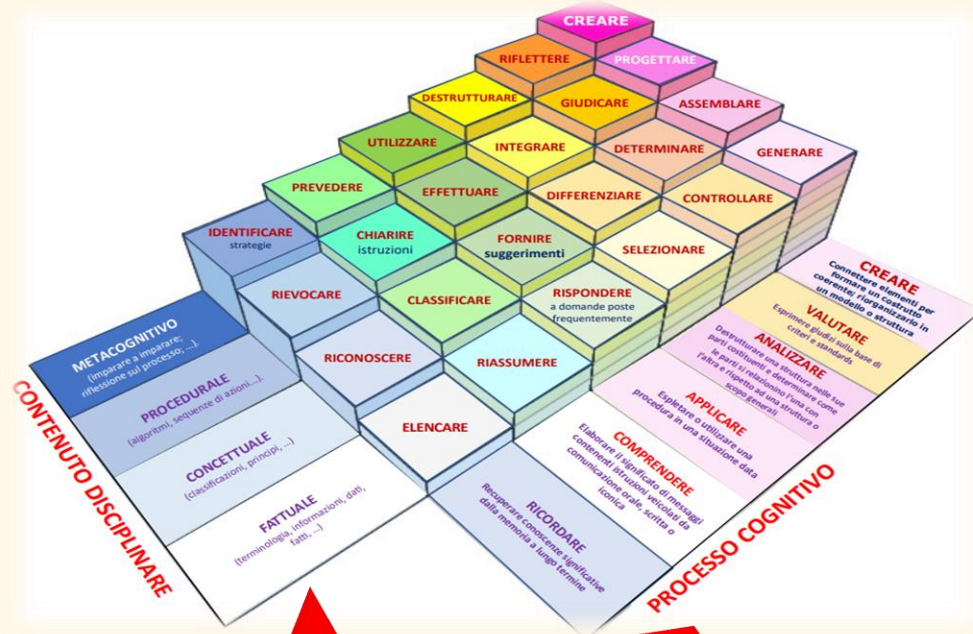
CREARE

RIFLETTERE

PROGETTARE

DESTRUTTURARE

GIUDICARE

ASSEMBLARE

UTILIZZARE

INTEGRARE

DETERMINARE

GENERARE

PREVEDERE

EFFETTUARE

DIFFERENZIARE

CONTROLLARE

IDENTIFICARE strategie

CHIARIRE istruzioni

FORNIRE suggerimenti

SELEZIONARE

RIEVOCARE

CLASSIFICARE

RISPONDERE a domande poste frequentemente

RICONOSCERE

RIASSUMERE

ELENCARE

METACOGNITIVO (imparare a imparare; riflessione sul processo; ...)

PROCEDURALE (algoritmi, sequenze di azioni,...)

CONCETTUALE (classificazioni, principi, ...)

FATTUALE (terminologia, informazioni, dati, fatti, ...)

CONTENUTO DISCIPLINARE

CREARE Connettere elementi per formare un costrutto coerente; riorganizzarlo in un modello o struttura

VALUTARE Esprimere giudizi sulla base di criteri e standards

ANALIZZARE Destrutturare una struttura nelle sue parti costituenti e determinare come le parti si relazionino l'una con l'altra e rispetto ad una struttura o scopo generali

APPLICARE Espletare o utilizzare una procedura in una situazione data

COMPRENDERE Elaborare il significato di messaggi contenenti istruzioni veicolati da comunicazione orale, scritta o iconica

RICORDARE Recuperare conoscenze significative dalla memoria a lungo termine

PROCESSO COGNITIVO